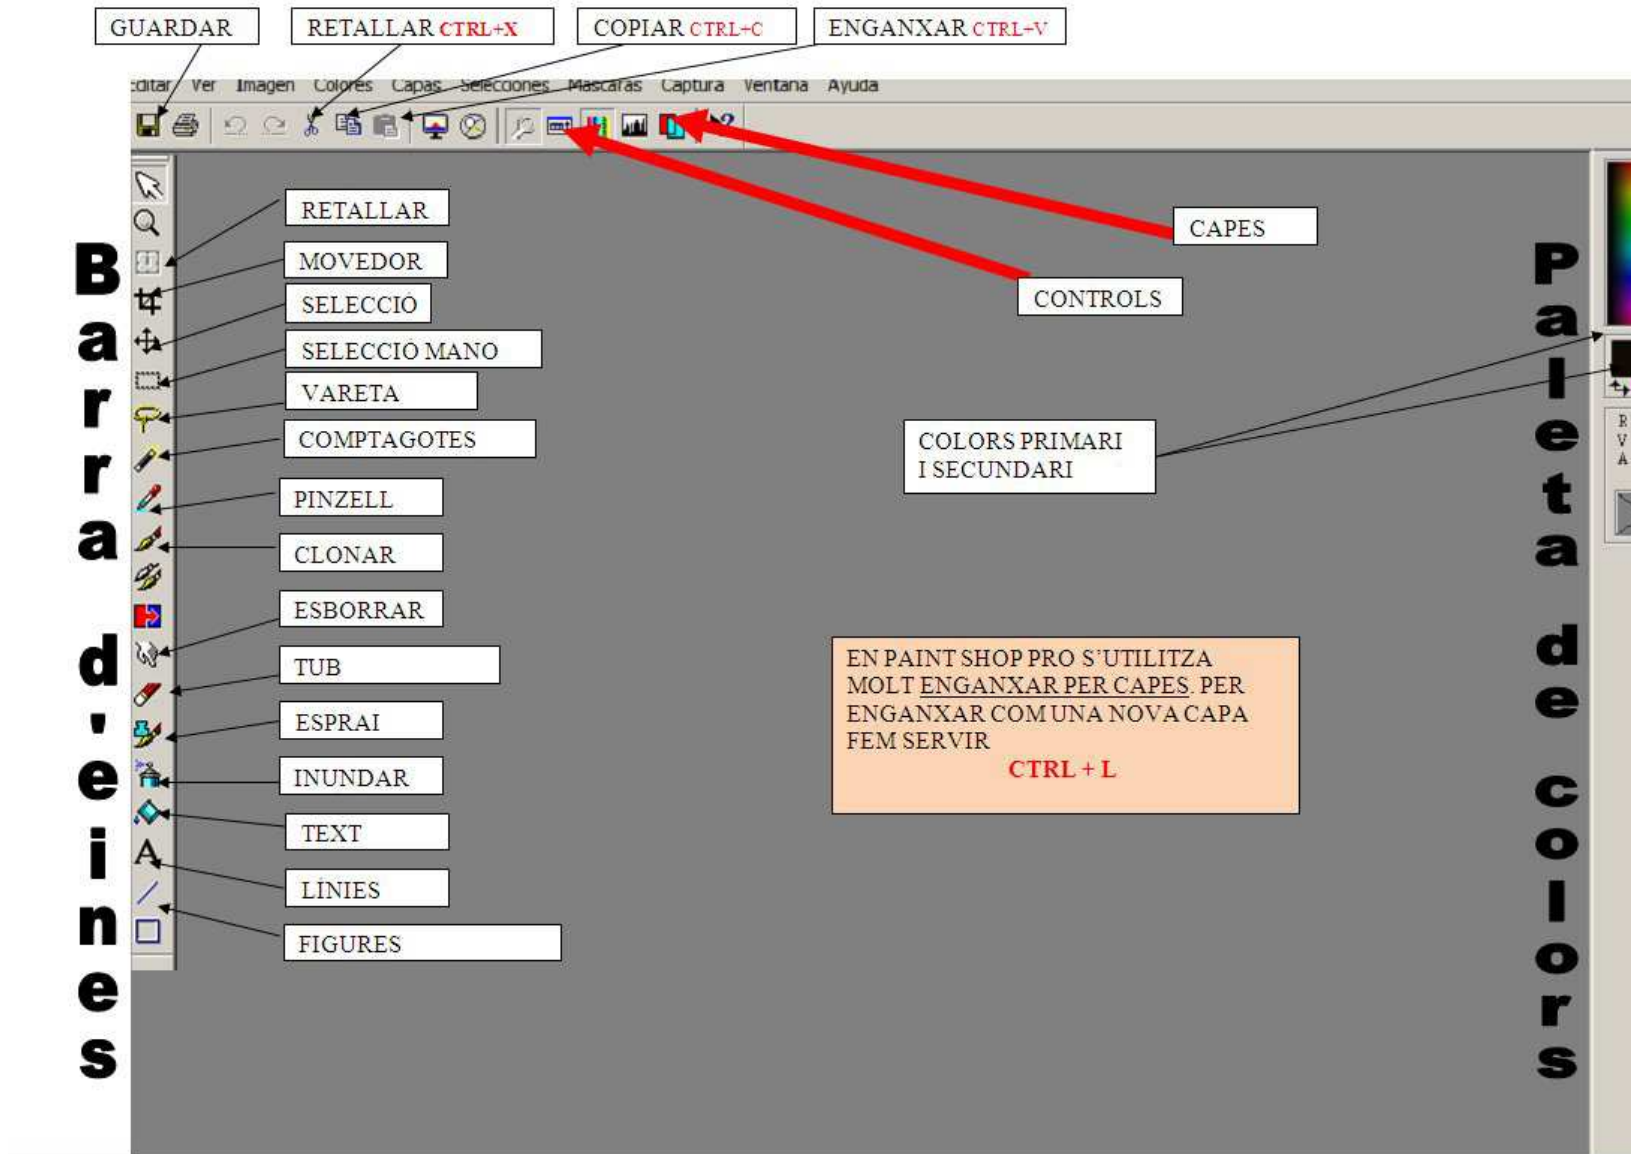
GUARDAR
RETALLAR CTRL+X
COPIAR CTRL+C
ENGANXAR CTRL+V

Editar Ver Imagen Colores Capas Selecciones Mascaras Captura Ventana Ayuda

Barra d'eines

RETALLAR
MOVEDOR
SELECCIÓ
SELECCIÓ MANO
VARETA
COMPTAGOTES
PINZELL
CLONAR
ESBORRAR
TUB
ESPRAI
INUNDAR
TEXT
LÍNIES
FIGURES

CAPES
CONTROLS

Paleta de colors

COLORS PRIMARI I SECUNDARI

R
V
A

EN PAINT SHOP PRO S'UTILITZA MOLT ENGANXAR PER CAPES. PER ENGANXAR COM UNA NOVA CAPA FEM SERVIR
CTRL + L